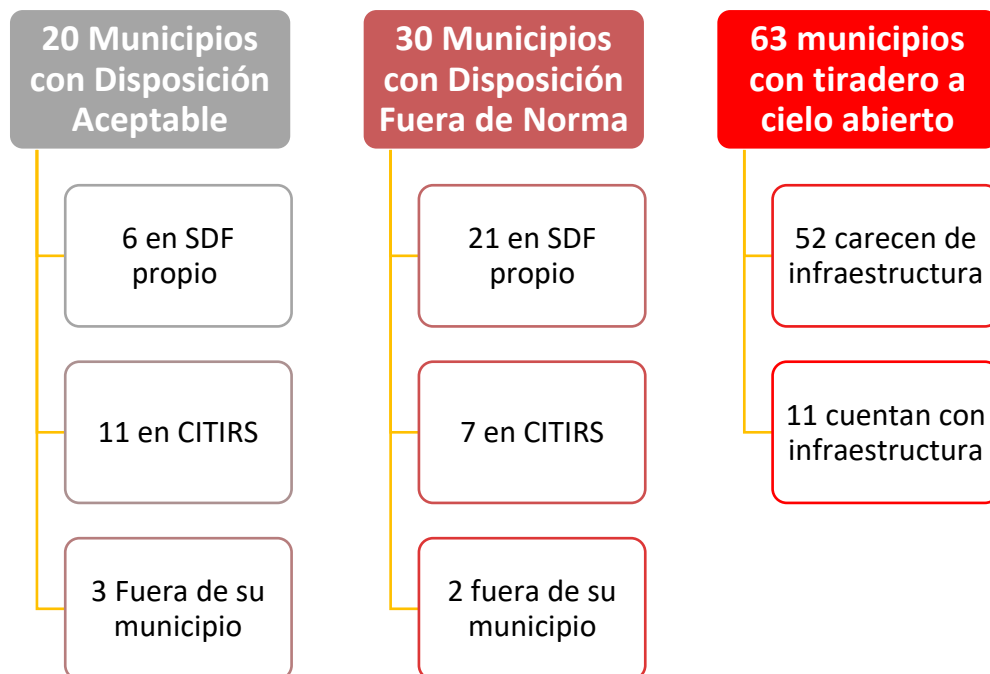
20 Municipios con Disposición Aceptable

6 en SDF propio

11 en CITIRS

3 Fuera de su municipio

30 Municipios con Disposición Fuera de Norma

21 en SDF propio

7 en CITIRS

2 fuera de su municipio

63 municipios con tiradero a cielo abierto

52 carecen de infraestructura

11 cuentan con infraestructura